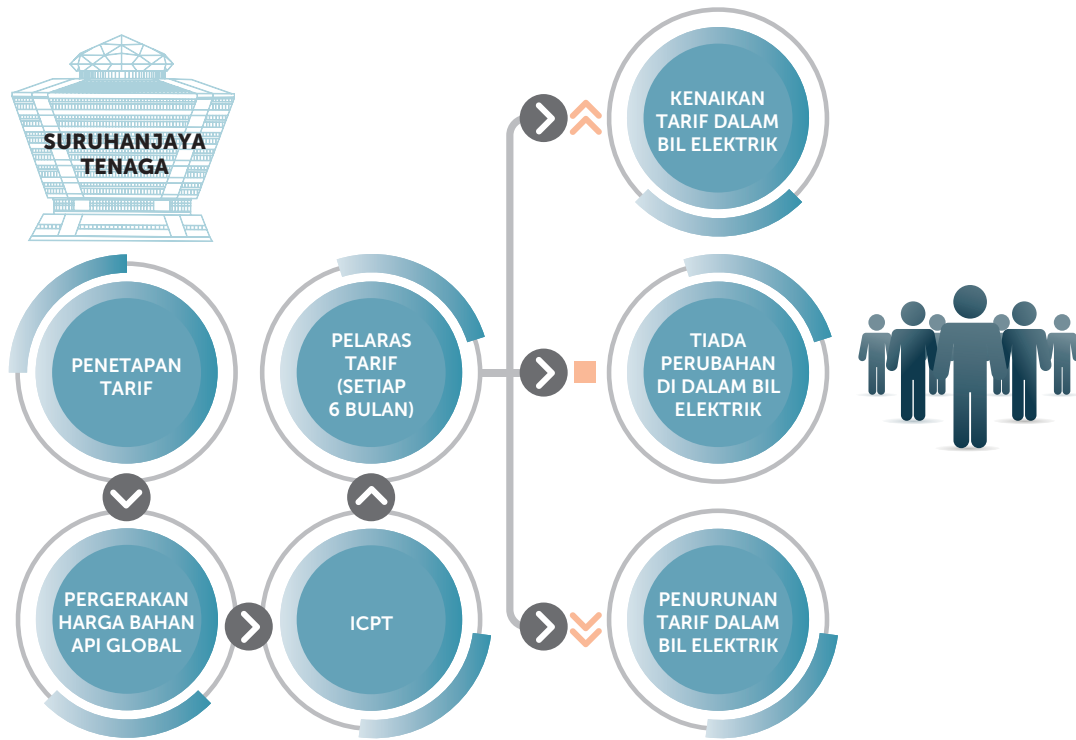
SURUHANJAYA TENAGA

PENETAPAN TARIF

PERGERAKAN HARGA BAHAN API GLOBAL

ICPT

PELARAS TARIF (SETIAP 6 BULAN)

KENAIKAN TARIF DALAM BIL ELEKTRIK

TIADA PERUBAHAN DI DALAM BIL ELEKTRIK

PENURUNAN TARIF DALAM BIL ELEKTRIK